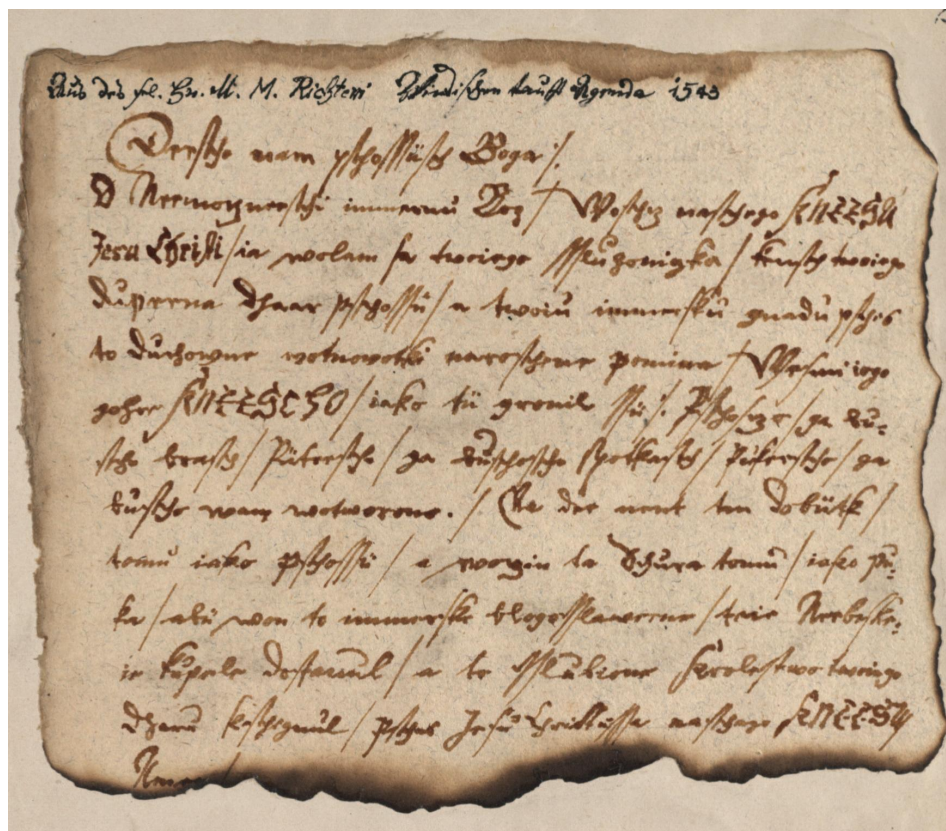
Aus dem sel. Hr. M. M. Richteri Schwedischen tauff Agenda 1543

Dersse nam ztheßlüs Boga /.
O Wssemohucy wecžny Boze / Otcže nasseho KNEZSU Jezu Christa / ia wolam k tobie nad timto tweym sluzebnikem / kteryz twog dar prosy / a twoyu wecžnu gnadu skrze to duchowne nowe narozeny pominal. Wezmi yeho gehr KNEZE BOZE / iako si prawil skrze / Proste / a dano bude wam / hledayte / a naleznete / tlucžte / a bude wam otewreno. / Tak day nym ten dobytek / tomu iako prosy / a wotewri tu dweře tomu / iako tlucže / aby wen to wecžne blahoslawenstwy / tw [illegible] dostawal / a to sl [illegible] kralowstwo twego dostaly / skrze Jezu Christa nasseho KNEZSY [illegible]